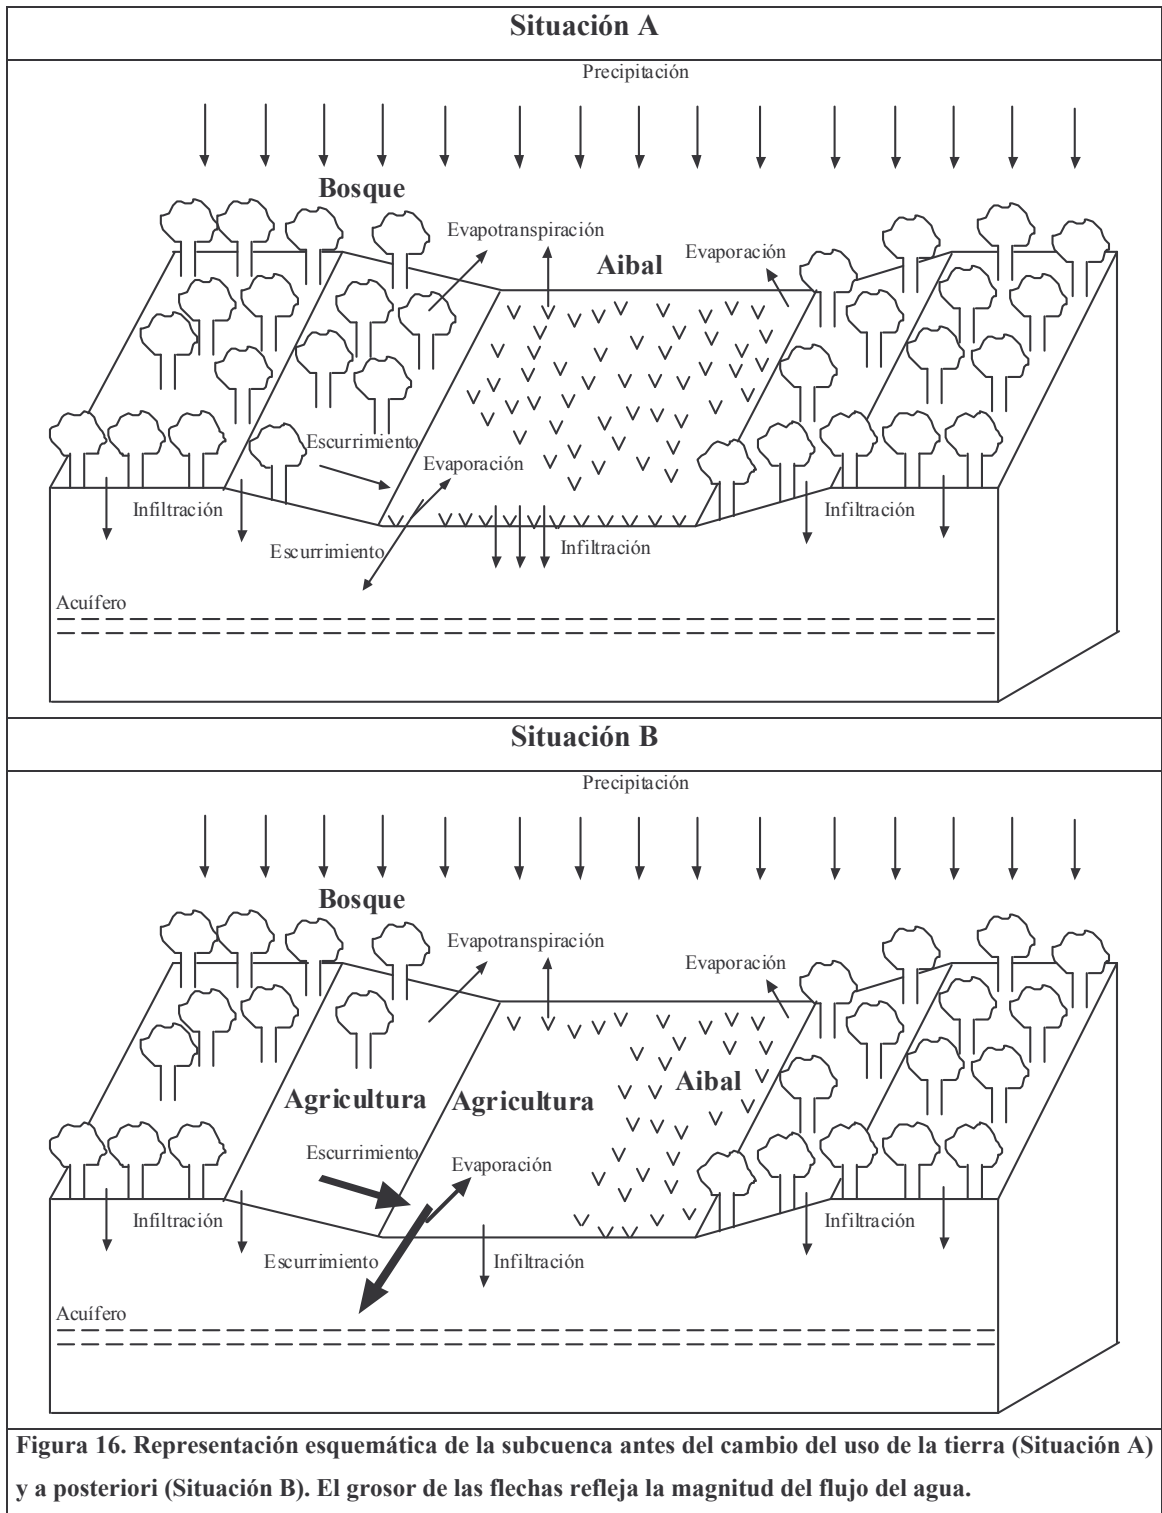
Situación A

Precipitación

Bosque

Evapotranspiración

Aibal

Evaporación

Escurrimiento

Evaporación

Infiltración

Escurrimiento

Infiltración

Infiltración

Acuífero

Situación B

Precipitación

Bosque

Evapotranspiración

Evaporación

Agricultura

Agricultura

Aibal

Escurrimiento

Evaporación

Infiltración

Escurrimiento

Infiltración

Infiltración

Acuífero

Figura 16. Representación esquemática de la subcuenca antes del cambio del uso de la tierra (Situación A) y a posteriori (Situación B). El grosor de las flechas refleja la magnitud del flujo del agua.